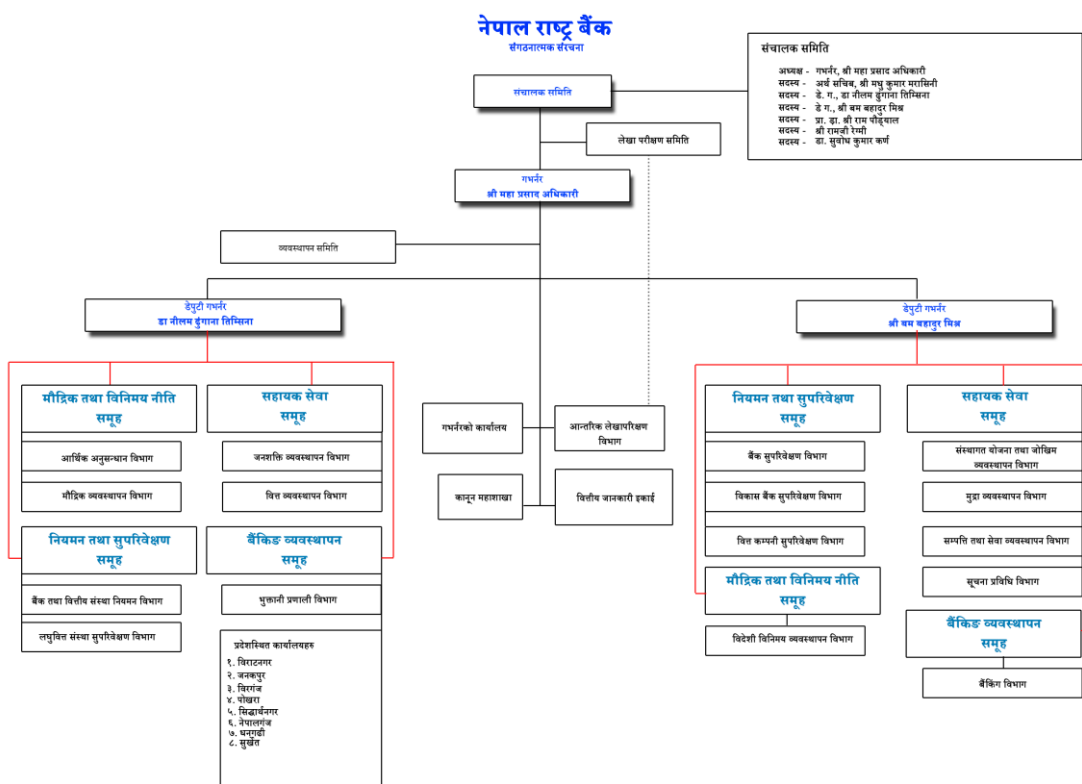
नेपाल राष्ट्र बैंक
संगठनात्मक संरचना

संचालक समिति

अध्यक्ष - गभर्नर, श्री महा प्रसाद अधिकारी
सदस्य - अर्थ सचिव, श्री मधु कुमार मरासिनी
सदस्य - डे. ग., डा नीलम ढुंगाना तिम्सिना
सदस्य - डे ग., श्री बम बहादुर मिश्र
सदस्य - प्रा. डा. श्री राम पौड्याल
सदस्य - श्री रामजी रेग्मी
सदस्य - डा. सुबोध कुमार कर्ण

संचालक समिति

लेखा परीक्षण समिति

गभर्नर
श्री महा प्रसाद अधिकारी

व्यवस्थापन समिति

डेपुटी गभर्नर
डा नीलम ढुंगाना तिम्सिना

डेपुटी गभर्नर
श्री बम बहादुर मिश्र

मौद्रिक तथा विनिमय नीति समूह

आर्थिक अनुसन्धान विभाग

मौद्रिक व्यवस्थापन विभाग

सहायक सेवा समूह

जनशक्ति व्यवस्थापन विभाग

वित्त व्यवस्थापन विभाग

नियमन तथा सुपरिवेक्षण समूह

बैंक तथा वित्तीय संस्था नियमन विभाग

लघुवित्त संस्था सुपरिवेक्षण विभाग

बैंकिङ व्यवस्थापन समूह

भुक्तानी प्रणाली विभाग

प्रदेशस्थित कार्यालयहरु
१. विराटनगर
२. जनकपुर
३. विरगंज
४. पोखरा
५. सिद्धार्थनगर
६. नेपालगंज
७. धनगढी
८. सुर्खेत

गभर्नरको कार्यालय

आन्तरिक लेखापरिक्षण विभाग

कानून महाशाखा

वित्तीय जानकारी इकाई

नियमन तथा सुपरिवेक्षण समूह

बैंक सुपरिवेक्षण विभाग

विकास बैंक सुपरिवेक्षण विभाग

वित्त कम्पनी सुपरिवेक्षण विभाग

मौद्रिक तथा विनिमय नीति समूह

विदेशी विनिमय व्यवस्थापन विभाग

सहायक सेवा समूह

संस्थागत योजना तथा जोखिम व्यवस्थापन विभाग

मुद्रा व्यवस्थापन विभाग

सम्पत्ति तथा सेवा व्यवस्थापन विभाग

सूचना प्रविधि विभाग

बैंकिङ व्यवस्थापन समूह

बैंकिङ विभाग